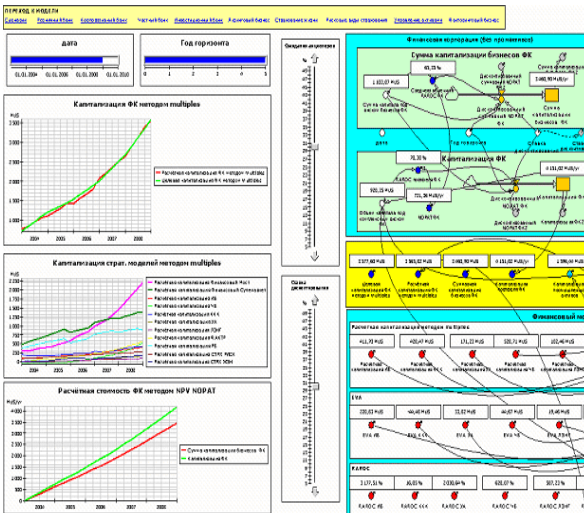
ПЕРЕХОД К МОДЕЛИ

Сервисы | Розничный бизнес | Корпоративный бизнес | Частный бизнес | Инвестиционный бизнес | Агентский бизнес | Страхование жизни | Рисковые виды страхования | Управление активами | Финансовый бизнес

дата

01.01.2004 | 01.01.2006 | 01.01.2008 | 01.01.2010

Год горизонта

0 1 2 3 4 5

Капитализация ФК методом multiples

Расчетная капитализация ФК методом multiples
Целевая капитализация ФК методом multiples

2004 2005 2006 2007 2008

Капитализация страт. моделей методом multiples

2004 2005 2006 2007 2008

Расчётная стоимость ФК методом NPV NOPAT

Сумма капитализации бизнесов ФК
Капитализация ФК

2004 2005 2006 2007 2008

Финансовая корпорация (без программ)

Сумма капитализации бизнесов ФК

Капитализация ФК

Финансовый

Расчетная капитализация методом multiples

EVA

RAROC